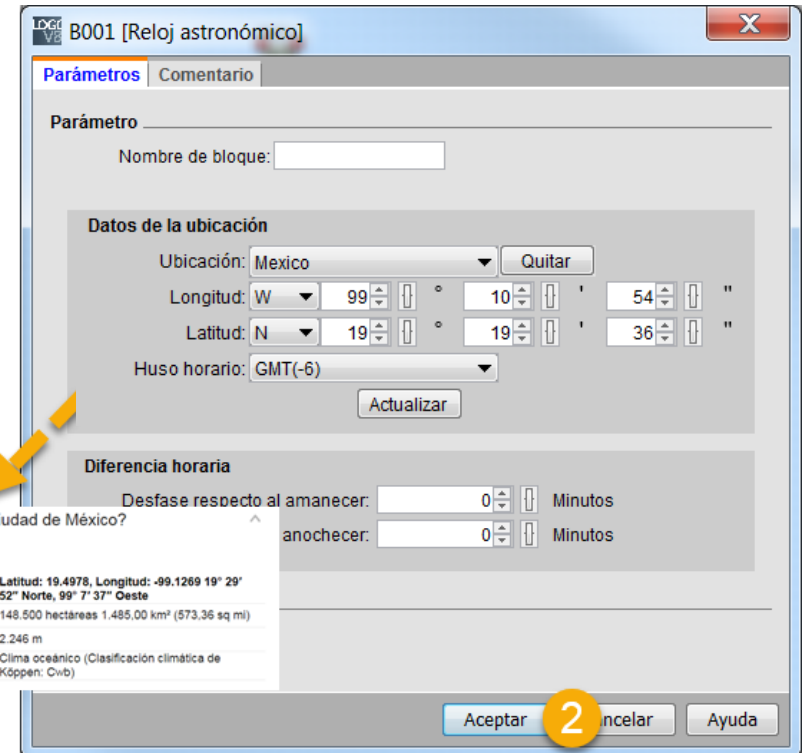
B001 [Reloj astronómico]

Parámetros | Comentario

Parámetro

Nombre de bloque:

Datos de la ubicación

Ubicación: Mexico | Quitar

Longitud: W 99 ° 10 ' 54 "

Latitud: N 19 ° 19 ' 36 "

Huso horario: GMT(-6)

Actualizar

Diferencia horaria

Desfase respecto al amanecer: 0 Minutos

anochecer: 0 Minutos

udad de México?

Latitud: 19.4978, Longitud: -99.1269 19° 29' 52" Norte, 99° 7' 37" Oeste

148.500 hectáreas 1.485,00 km² (573,36 sq mi)

2.246 m

Clima oceánico (Clasificación climática de Köppen: Cwb)

Aceptar | 2 | ancelar | Ayuda